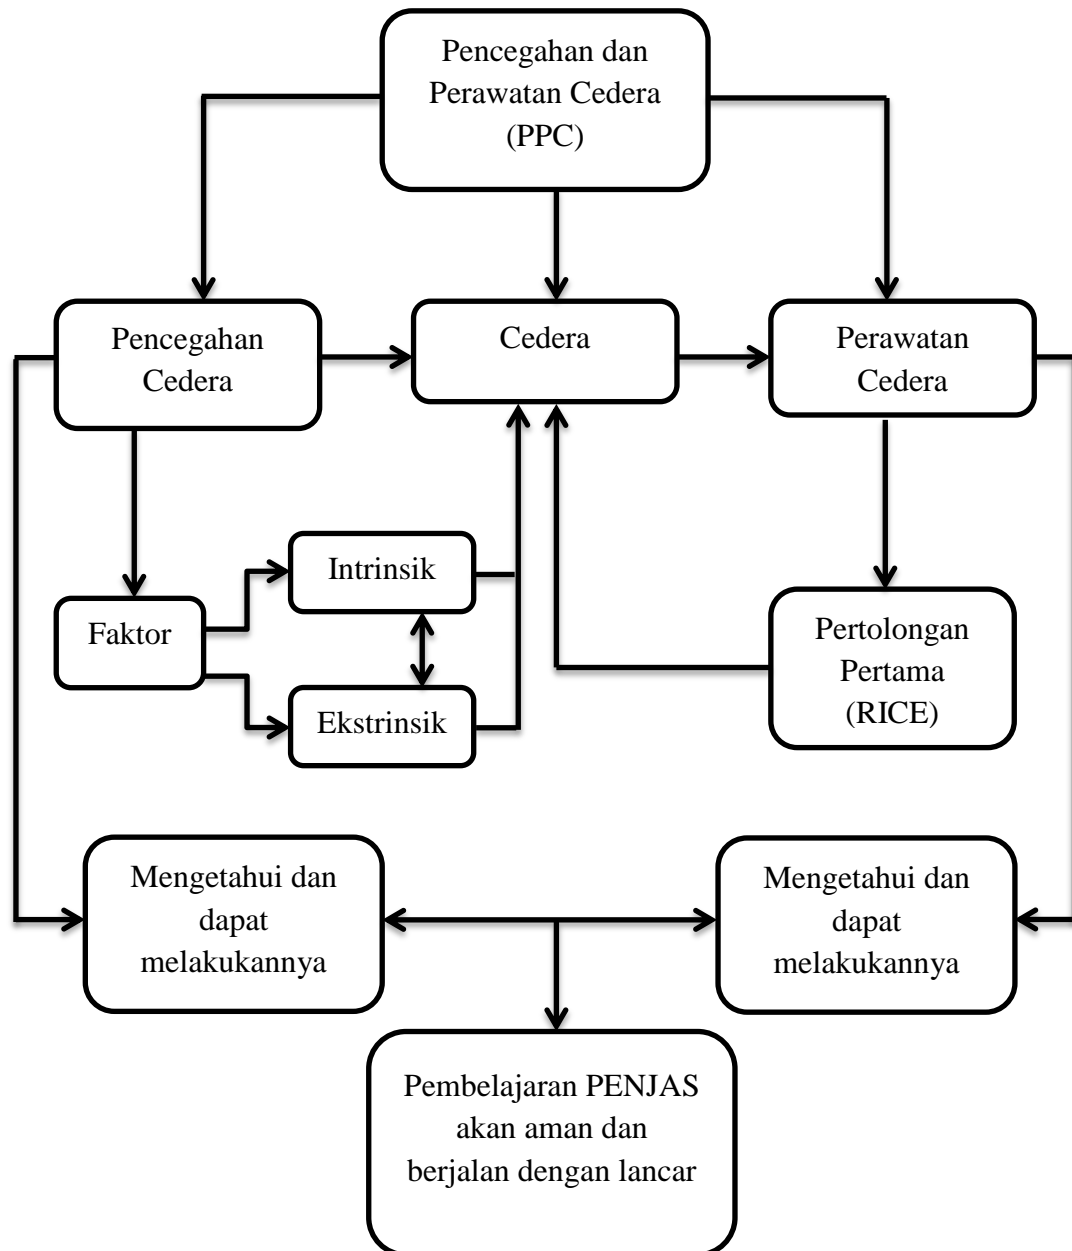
Pencegahan dan Perawatan Cedera (PPC)

Pencegahan Cedera

Cedera

Perawatan Cedera

Intrinsik

Faktor

Ekstrinsik

Pertolongan Pertama (RICE)

Mengetahui dan dapat melakukannya

Mengetahui dan dapat melakukannya

Pembelajaran PENJAS akan aman dan berjalan dengan lancar